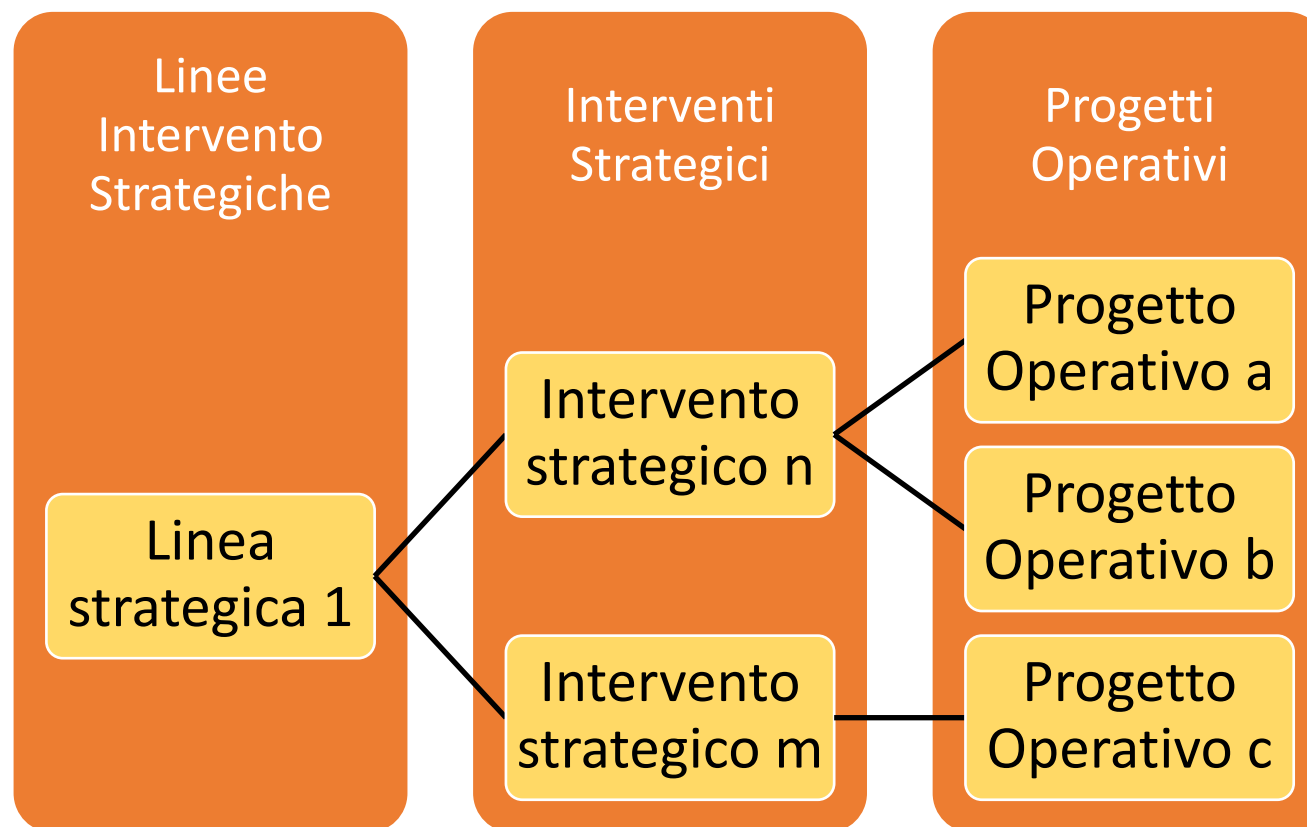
Linee Intervento Strategiche

Interventi Strategici

Progetti Operativi

Linea strategica 1

Intervento strategico n

Intervento strategico m

Progetto Operativo a

Progetto Operativo b

Progetto Operativo c